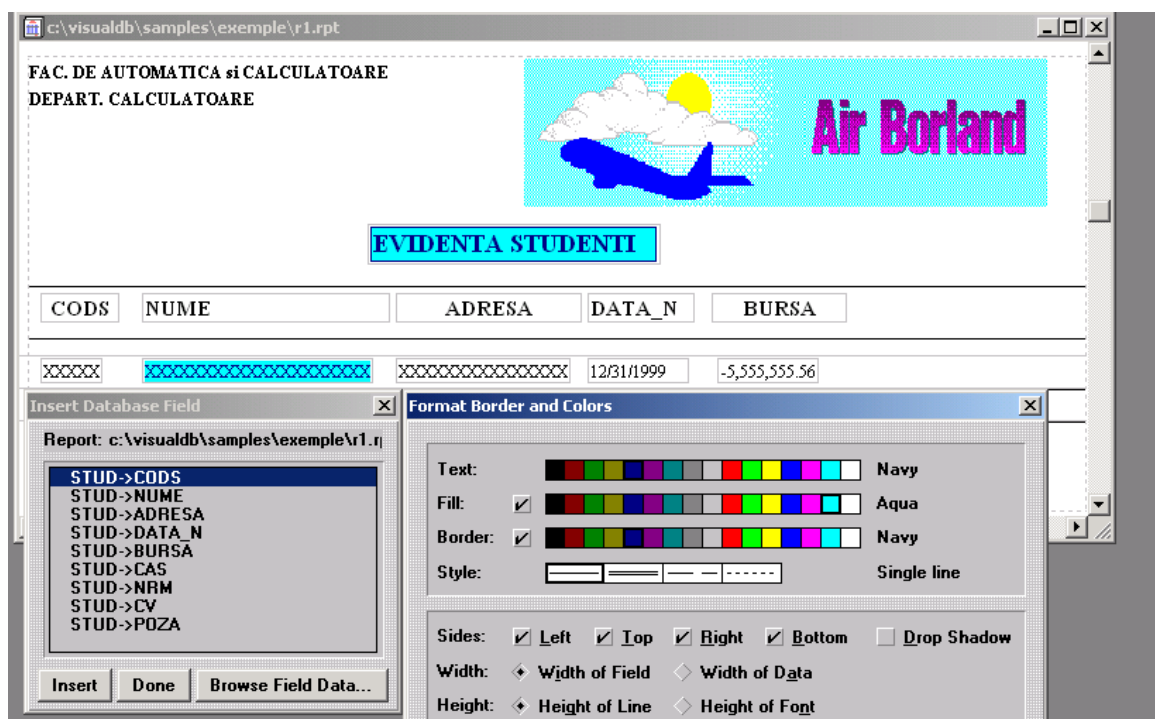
c:\visualdb\samples\exemple\r1.rpt

FAC. DE AUTOMATICA si CALCULATOARE
DEPART. CALCULATOARE

Air Borland

EVIDENTA STUDENTI

| CODS | NUME | ADRESA | DATA_N | BURSA |
|---|---|---|---|---|
| XXXXX | XXXXXXXXXXXXXXXXXXXX | XXXXXXXXXXXXXXX | 12/31/1999 | -5,555,555.56 |

Insert Database Field

Report: c:\visualdb\samples\exemple\r1.r

STUD->CODS
STUD->NUME
STUD->ADRESA
STUD->DATA_N
STUD->BURSA
STUD->CAS
STUD->NRM
STUD->CV
STUD->POZA

Insert | Done | Browse Field Data...

Format Border and Colors

Text: Navy
Fill: Aqua
Border: Navy
Style: Single line

Sides: Left Top Right Bottom Drop Shadow
Width: Width of Field Width of Data
Height: Height of Line Height of Font